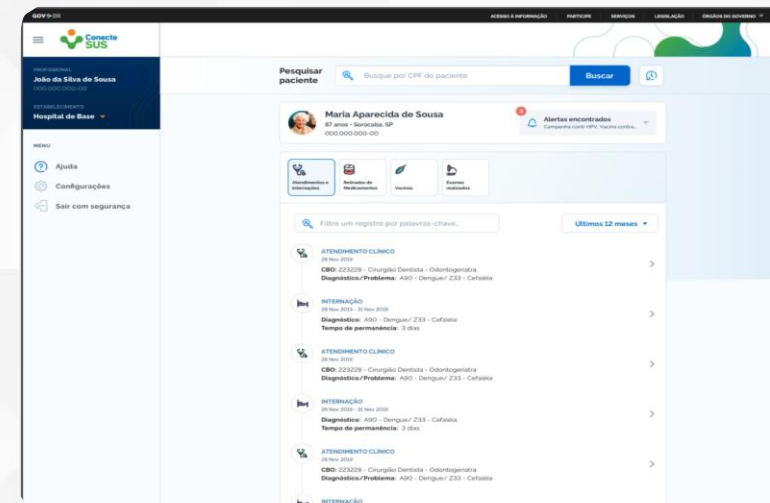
GOV.BR

ACESSO À INFORMAÇÃO PARTICIPE SERVIÇOS LEGISLAÇÃO ÓRGÃOS DO GOVERNO

Conecte SUS

PROFISSIONAL
João da Silva de Sousa
000.000.000-00

ESTABELECIMENTO
Hospital de Base

MENU

Ajuda

Configurações

Sair com segurança

Pesquisar paciente

Busque por CPF do paciente

Buscar

Maria Aparecida de Sousa
87 anos - Sorocaba, SP
000.000.000-00

Alertas encontrados
Campanha contr HPV. Vacina contra...

Atendimentos e internações

Retiradas de Medicamentos

Vacinas

Exames realizados

Filtre um registro por palavras-chave...

Últimos 12 meses

ATENDIMENTO CLÍNICO
28 Nov 2019
CBO: 223228 - Cirurgião Dentista - Odontogeriatra
Diagnóstico/Problema: A90 - Dengue/ Z33 - Cefaléia

INTERNAÇÃO
28 Nov 2019 - 31 Nov 2019
Diagnóstico: A90 - Dengue/ Z33 - Cefaléia
Tempo de permanência: 3 dias

ATENDIMENTO CLÍNICO
28 Nov 2019
CBO: 223228 - Cirurgião Dentista - Odontogeriatra
Diagnóstico/Problema: A90 - Dengue/ Z33 - Cefaléia

INTERNAÇÃO
28 Nov 2019 - 31 Nov 2019
Diagnóstico: A90 - Dengue/ Z33 - Cefaléia
Tempo de permanência: 3 dias

ATENDIMENTO CLÍNICO
28 Nov 2019
CBO: 223228 - Cirurgião Dentista - Odontogeriatra
Diagnóstico/Problema: A90 - Dengue/ Z33 - Cefaléia

INTERNAÇÃO